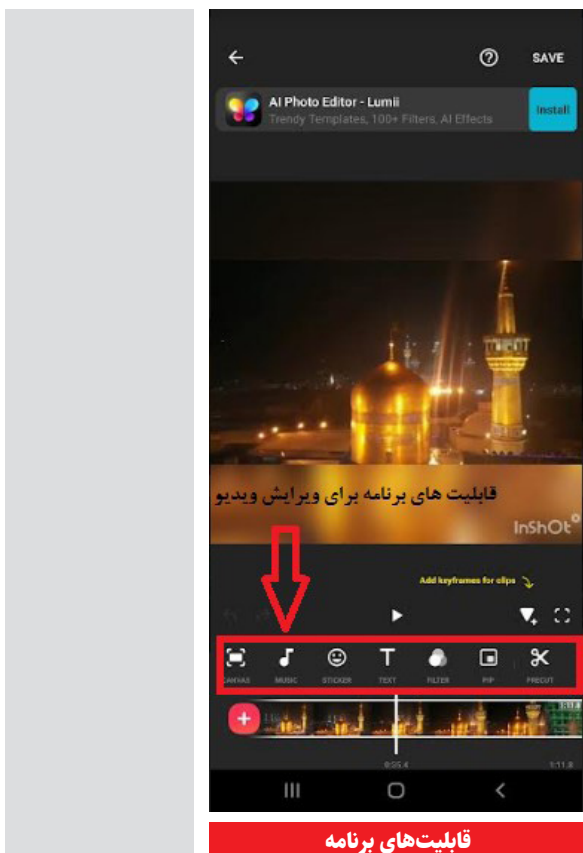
SAVE

AI Photo Editor - Lumii
Trendy Templates, 100+ Filters, AI Effects
Install

قابلیت های برنامه برای ویرایش ویدیو

InShOt

Add keyframes for clips

CANVAS MUSIC STICKER TEXT FILTER PIP PRECUT

0:55.4 1:11.8

قابلیت‌های برنامه